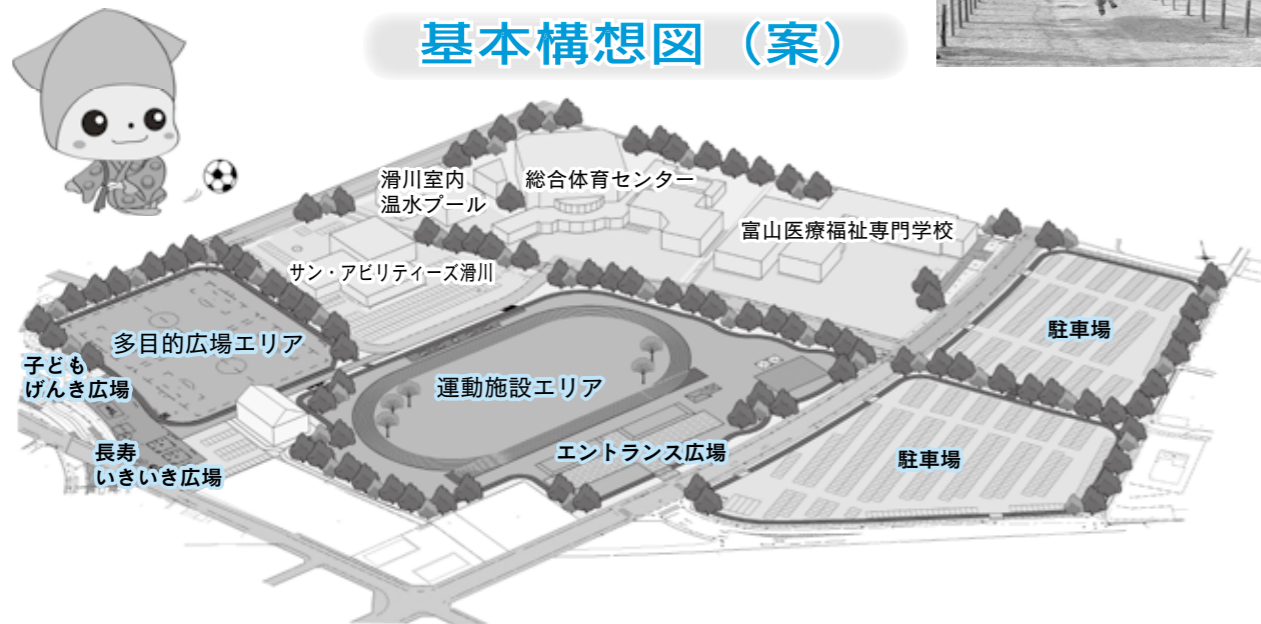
基本構想図（案）

滑川室内
温水プール

総合体育センター

富山医療福祉専門学校

サン・アビリティーズ滑川

多目的広場エリア

子ども
げんき広場

運動施設エリア

駐車場

長寿
いきいき広場

エントランス広場

駐車場